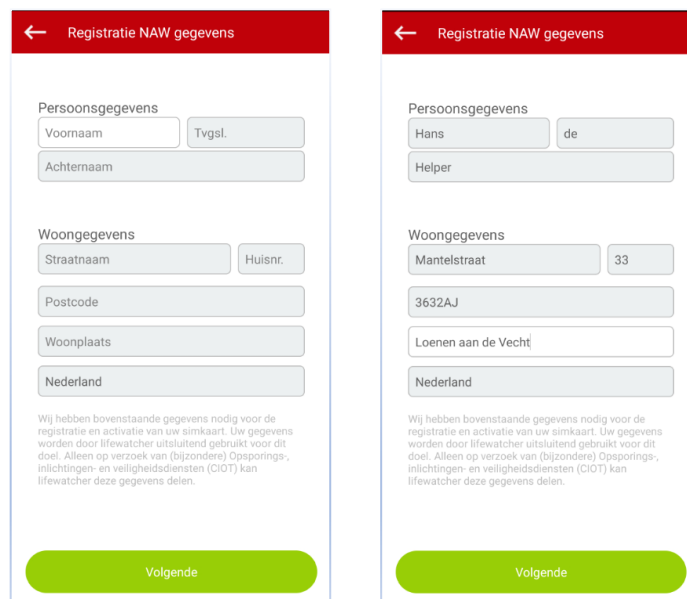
Registratie NAW gegevens

Persoonsgegevens

Voornaam

Tvgsl.

Achternaam

Woongegevens

Straatnaam

Huisnr.

Postcode

Woonplaats

Nederland

Wij hebben bovenstaande gegevens nodig voor de registratie en activatie van uw simkaart. Uw gegevens worden door lifewatcher uitsluitend gebruikt voor dit doel. Alleen op verzoek van (bijzondere) Opsporings-, inlichtingen- en veiligheidsdiensten (CIOT) kan lifewatcher deze gegevens delen.

Volgende

Registratie NAW gegevens

Persoonsgegevens

Hans

de

Helper

Woongegevens

Mantelstraat

33

3632AJ

Loenen aan de Vecht

Nederland

Wij hebben bovenstaande gegevens nodig voor de registratie en activatie van uw simkaart. Uw gegevens worden door lifewatcher uitsluitend gebruikt voor dit doel. Alleen op verzoek van (bijzondere) Opsporings-, inlichtingen- en veiligheidsdiensten (CIOT) kan lifewatcher deze gegevens delen.

Volgende